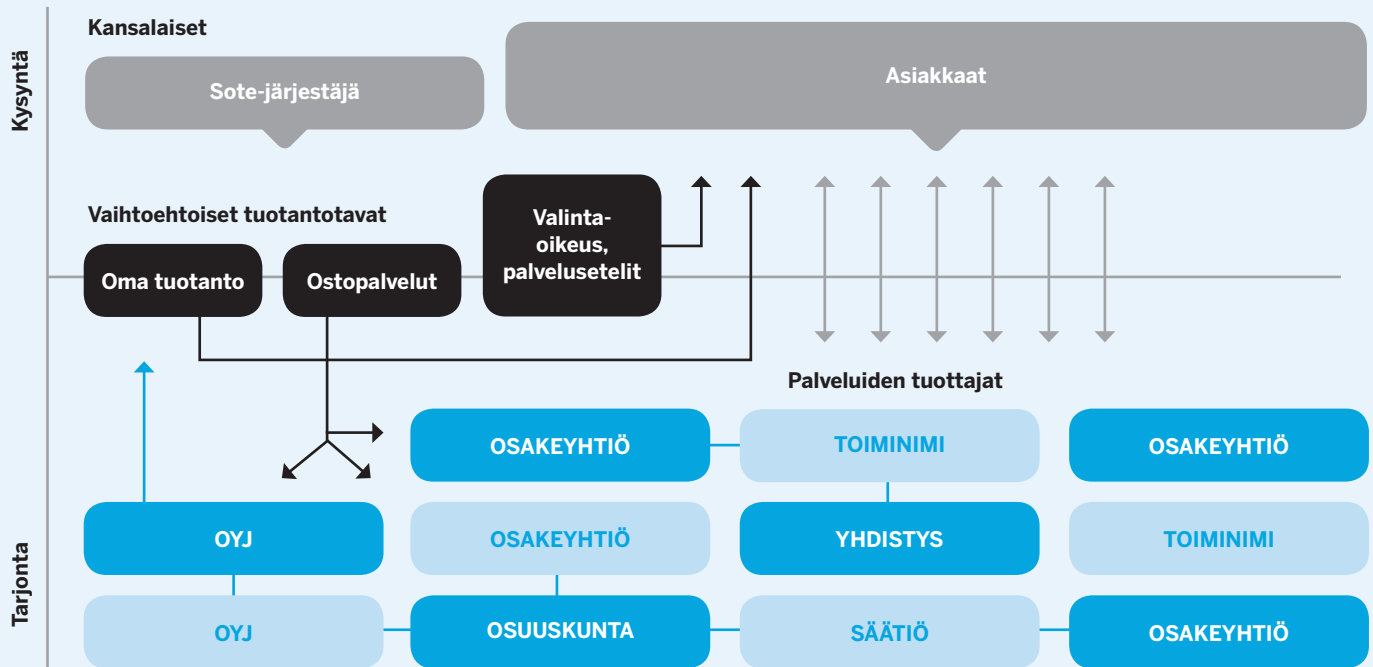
Kysyntä

Kansalaiset

Sote-järjestäjä

Asiakkaat

Vaihtoehtoiset tuotantotavat

Oma tuotanto

Ostopalvelut

Valintaoikeus, palvelusetelit

Palveluiden tuottajat

Tarjonta

OSAKEYHTIÖ

TOIMINIMI

OSAKEYHTIÖ

OYJ

OSAKEYHTIÖ

YHDISTYS

TOIMINIMI

OYJ

OSUUSKUNTA

SÄÄTIÖ

OSAKEYHTIÖ